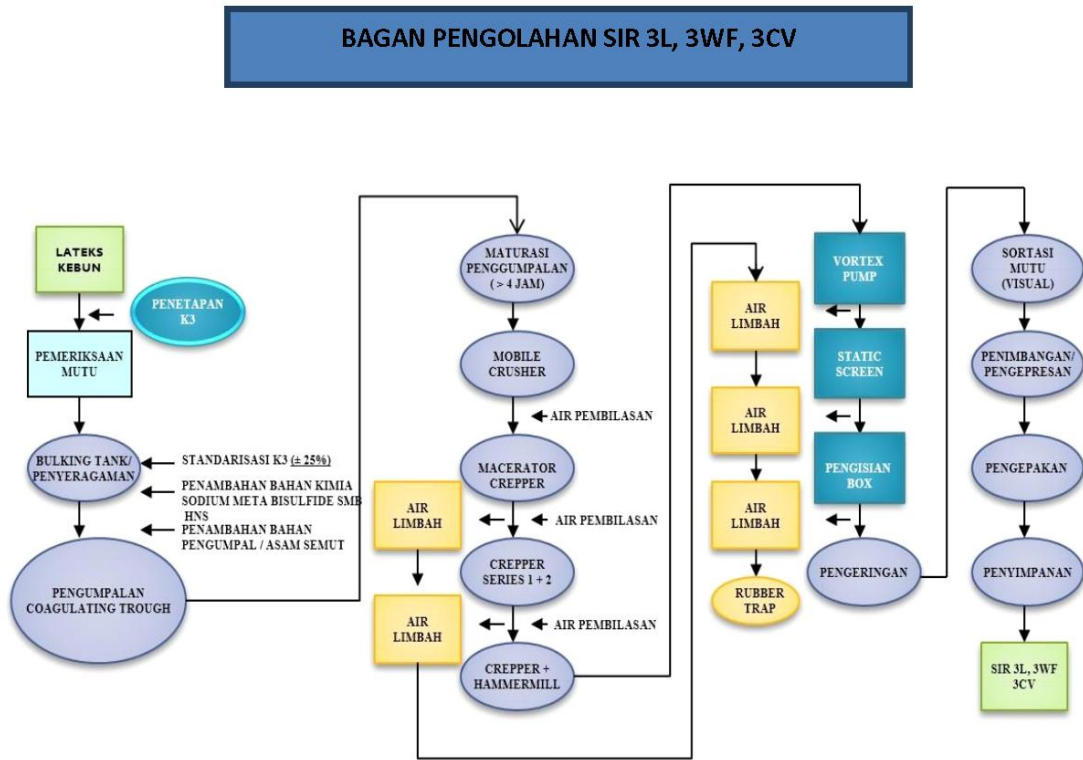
BAGAN PENGOLAHAN SIR 3L, 3WF, 3CV

LATEKS KEBUN

PENETAPAN K3

PEMERIKSAAN MUTU

BULKING TANK/ PENYERAGAMAN

STANDARISASI K3 (± 25%)

PENAMBAHAN BAHAN KIMIA SODIUM META BISULFIDE SMB HNS

PENAMBAHAN BAHAN PENGUMPAL / ASAM SEMUT

PENGUMPALAN COAGULATING TROUGH

MATURASI PENGGUMPALAN (> 4 JAM)

MOBILE CRUSHER

AIR PEMBILASAN

MACERATOR CREPPER

AIR LIMBAH

AIR PEMBILASAN

CREPPER SERIES 1 + 2

AIR LIMBAH

AIR PEMBILASAN

CREPPER + HAMMERMILL

AIR LIMBAH

AIR LIMBAH

AIR LIMBAH

RUBBER TRAP

VORTEX PUMP

STATIC SCREEN

PENGISIAN BOX

PENGERINGAN

SORTASI MUTU (VISUAL)

PENIMBANGAN/ PENGEPRESAN

PENGEPAKAN

PENYIMPANAN

SIR 3L, 3WF 3CV